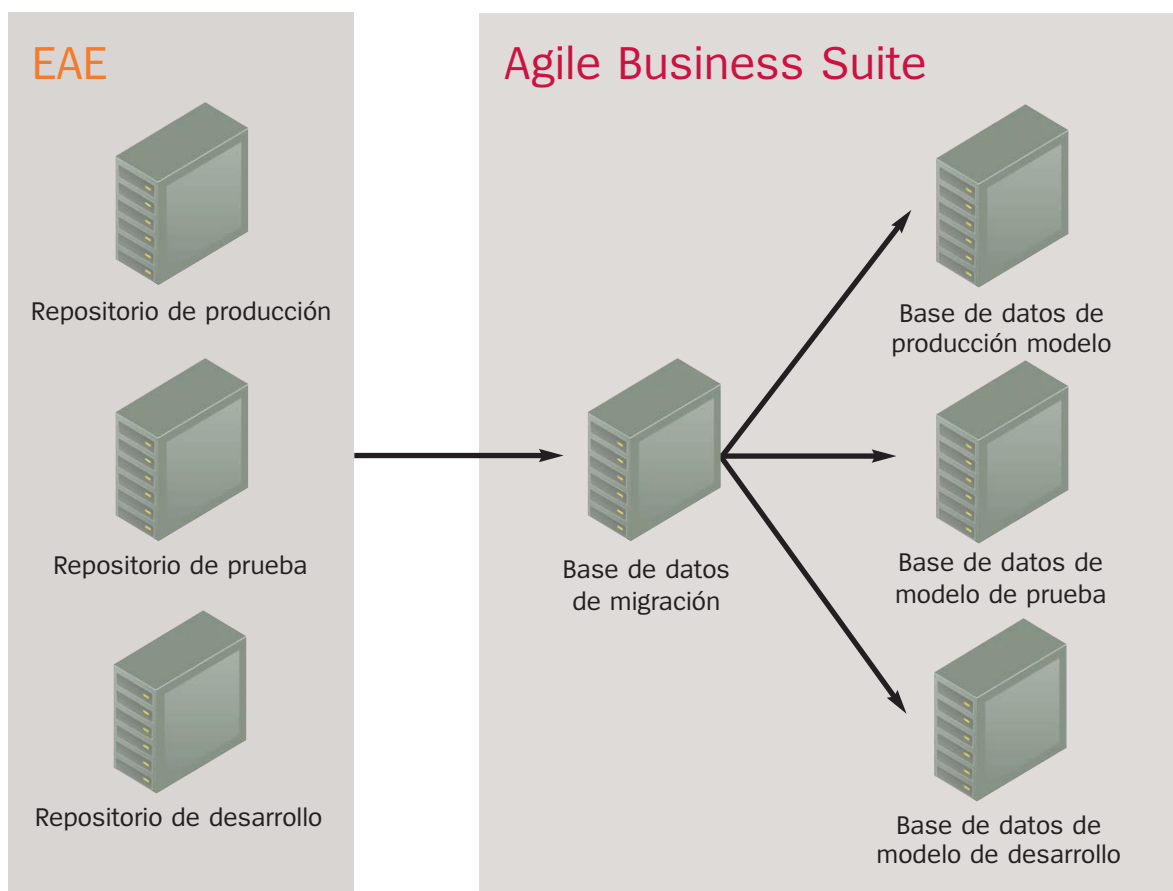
EAE

Repositorio de producción

Repositorio de prueba

Repositorio de desarrollo

Agile Business Suite

Base de datos de migración

Base de datos de producción modelo

Base de datos de modelo de prueba

Base de datos de modelo de desarrollo